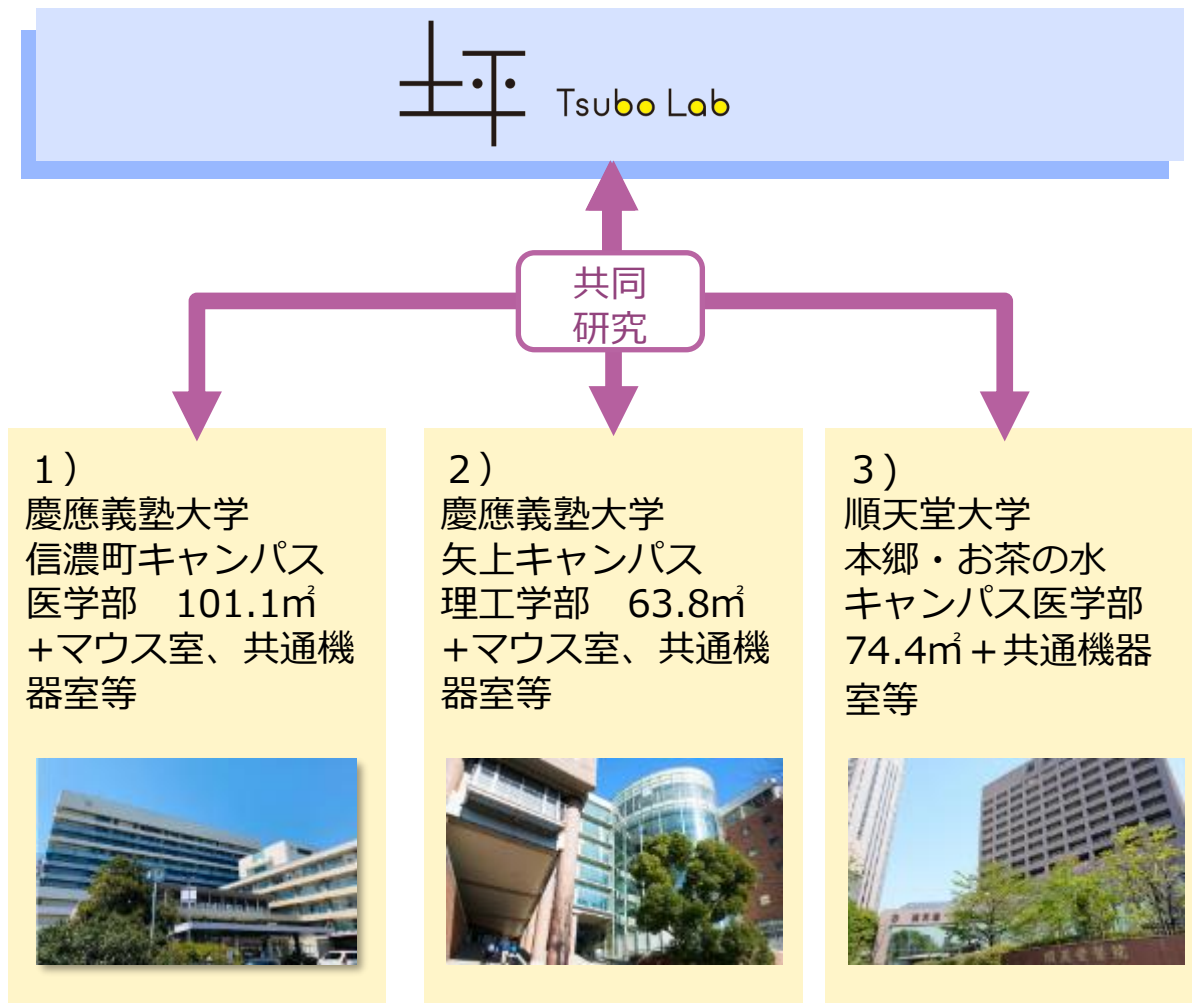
坪 Tsubo Lab

共同
研究

1）
慶應義塾大学
信濃町キャンパス
医学部　101.1㎡
＋マウス室、共通機器室等

2）
慶應義塾大学
矢上キャンパス
理工学部　63.8㎡
＋マウス室、共通機器室等

3）
順天堂大学
本郷・お茶の水
キャンパス医学部
74.4㎡＋共通機器室等